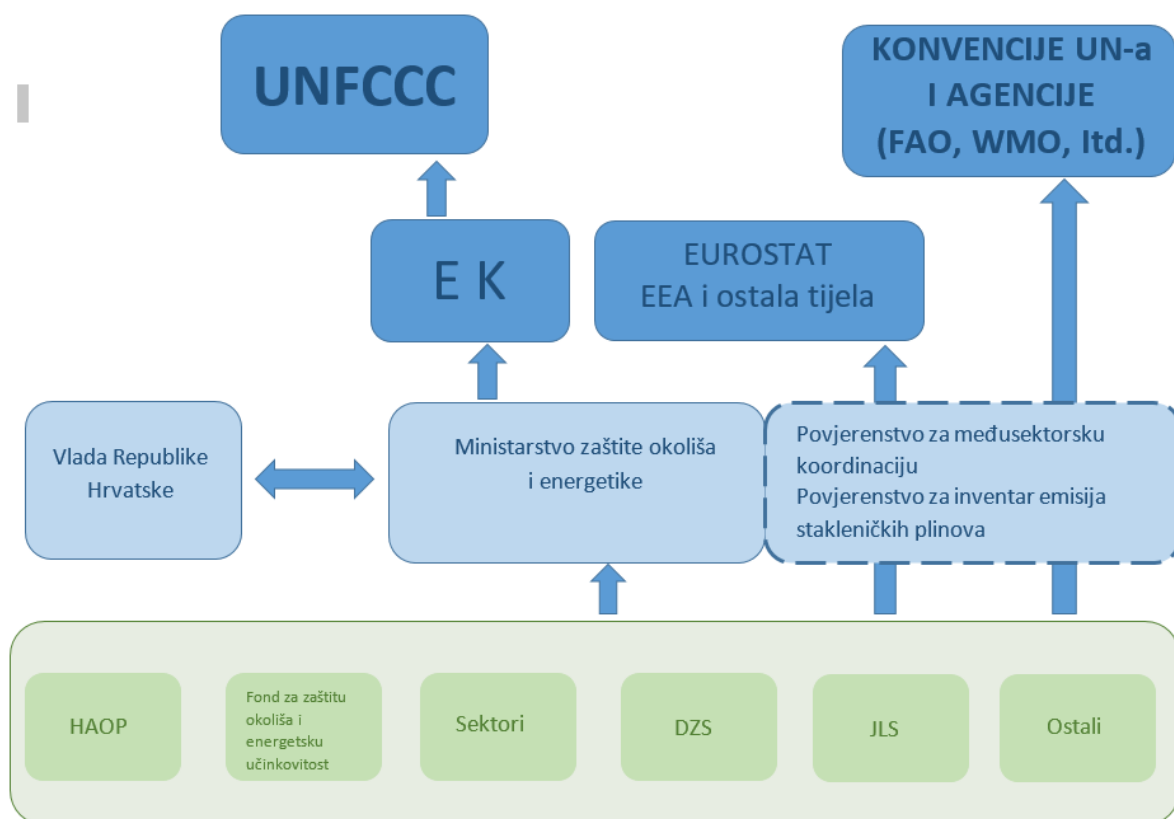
UNFCCC

KONVENCIJE UN-a I AGENCIJE (FAO, WMO, Itd.)

E K

EUROSTAT
EEA i ostala tijela

Vlada Republike Hrvatske

Ministarstvo zaštite okoliša i energetike

Povjerenstvo za međusektorsku koordinaciju
Povjerenstvo za inventar emisija stakleničkih plinova

HAOP

Fond za zaštitu okoliša i energetsku učinkovitost

Sektori

DZS

JLS

Ostali